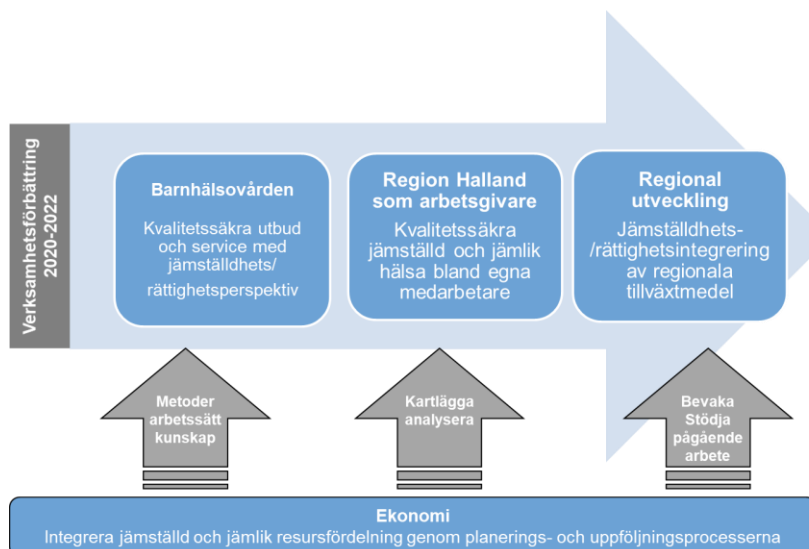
Verksamhetsförbättring 2020-2022

Barnhälsovården

Kvalitetssäkra utbud och service med jämställdhets/ rättighetsperspektiv

Region Halland som arbetsgivare

Kvalitetssäkra jämställd och jämlik hälsa bland egna medarbetare

Regional utveckling

Jämställdhets- /rättighetsintegrering av regionala tillväxtmedel

Metoder arbetssätt kunskap

Kartlägga analysera

Bevaka Stödja pågående arbete

Ekonomi

Integrera jämställd och jämlik resursfördelning genom planerings- och uppföljningsprocesserna